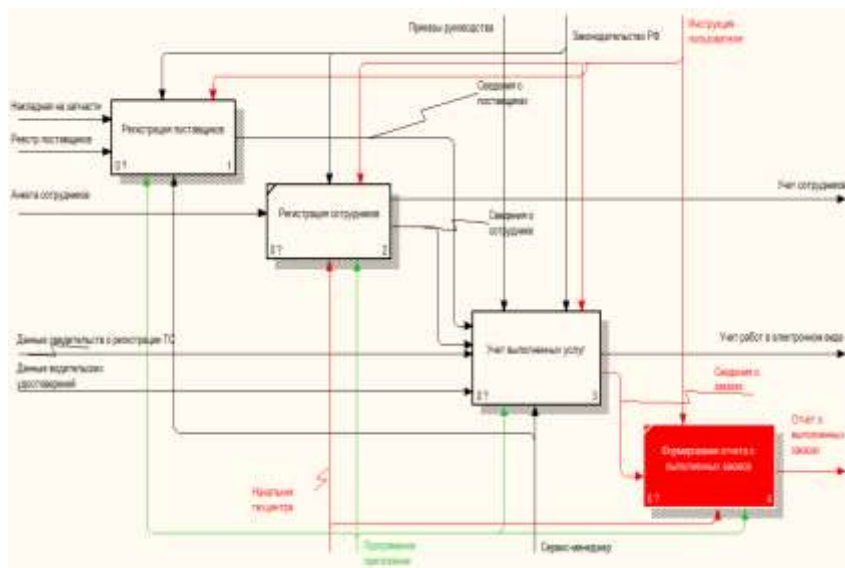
Приказы руководства

Законодательство РФ

Инструкция пользователя

Накладная на запчасти

Реестр поставщиков

Регистрация поставщиков

0 ₽ 1

Сведения о поставщиках

Анкета сотрудников

Регистрация сотрудников

0 ₽ 2

Учет сотрудников

Сведения о сотрудниках

Данные свидетельства о регистрации ТС

Данные водительских удостоверений

Учет выполненных услуг

0 ₽ 3

Учет работ в электронном виде

Сведения о заказах

Формирование отчета о выполненных заказах

0 ₽ 4

Отчет о выполненных заказах

Начальник тех.центра

Программное приложение

Сервис-менеджер